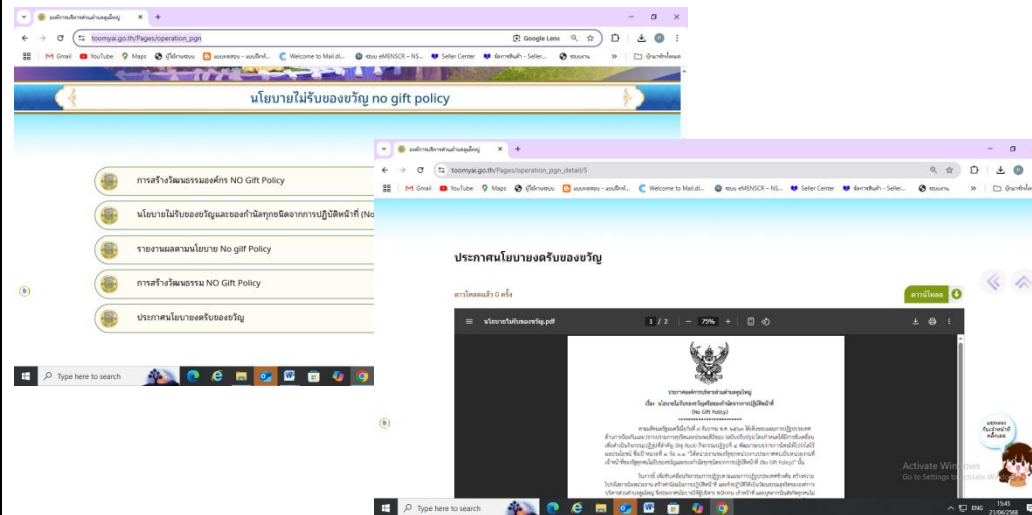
องค์การบริหารส่วนตำบลหนองใหญ่
toomyai.go.th/Pages/operation_pgn
Google Lens
Gmail YouTube Maps
Welcome to Mail.dl...
Seller Center
นโยบายไม่รับของขวัญ no gift policy
การสร้างวัฒนธรรมองค์กร NO Gift Policy
นโยบายไม่รับของขวัญและของกำนัลทุกชนิดจากการปฏิบัติหน้าที่ (No
รายงานผลตามนโยบาย No gilf Policy
การสร้างวัฒนธรรม NO Gift Policy
ประกาศนโยบายงดรับของขวัญ
Type here to search

องค์การบริหารส่วนตำบลหนองใหญ่
toomyai.go.th/Pages/operation_pgn_detail/5
Gmail YouTube Maps
Welcome to Mail.dl...
Seller Center
ประกาศนโยบายงดรับของขวัญ
ดาวน์โหลดแล้ว 0 ครั้ง
ดาวน์โหลด
นโยบายไม่รับของขวัญ.pdf
1 / 2
75%
ประกาศองค์การบริหารส่วนตำบลหนองใหญ่
เรื่อง นโยบายไม่รับของขวัญและของกำนัลจากการปฏิบัติหน้าที่
(No Gift Policy)
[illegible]
Activate Windows
Go to Settings to activate Windows.
Type here to search
ENG
15:45
21/06/2568